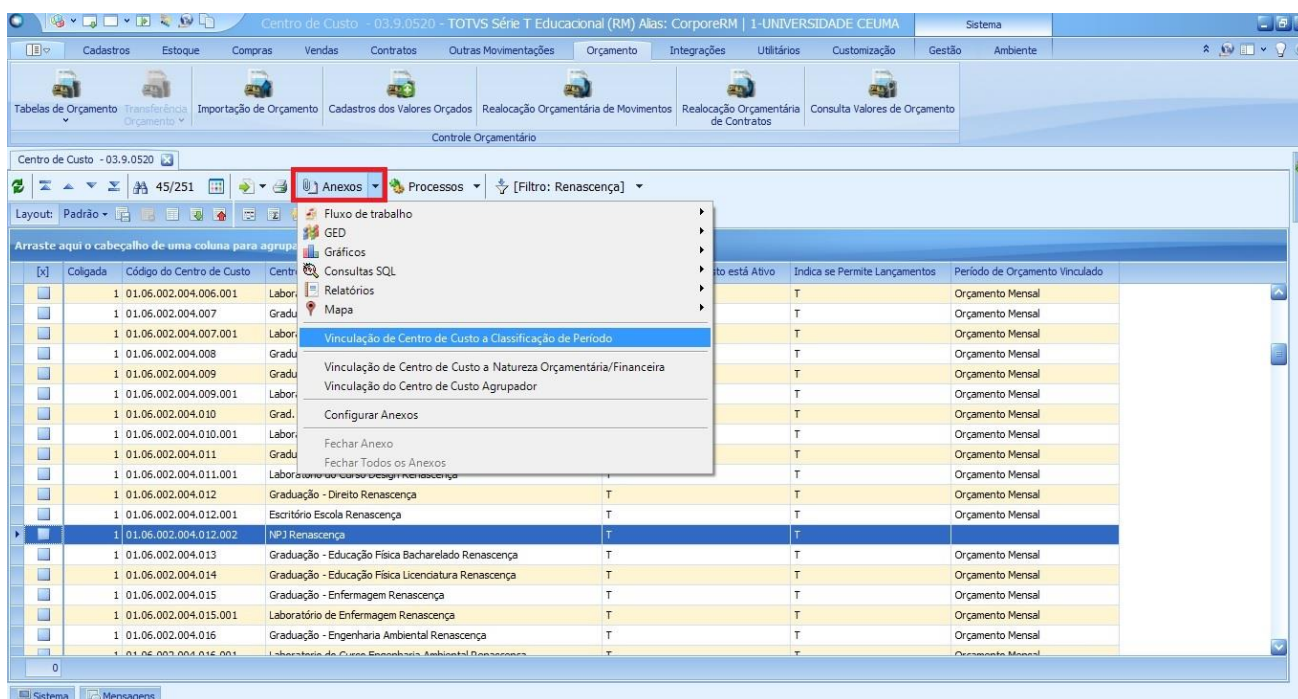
Centro de Custo - 03.9.0520 - TOTVS Série T Educacional (RM) Alias: CorporeRM | 1-UNIVERSIDADE CEUMA
Sistema

Cadastros Estoque Compras Vendas Contratos Outras Movimentações Orçamento Integrações Utilitários Customização Gestão Ambiente

Tabelas de Orçamento
Transferência Orçamento
Importação de Orçamento
Cadastros dos Valores Orçados
Realocação Orçamentária de Movimentos
Realocação Orçamentária de Contratos
Consulta Valores de Orçamento
Controle Orçamentário

Centro de Custo - 03.9.0520

45/251
Anexos
Processos
[Filtro: Renascença]

Layout: Padrão

Arraste aqui o cabeçalho de uma coluna para agrupa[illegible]

Fluxo de trabalho
GED
Gráficos
Consultas SQL
Relatórios
Mapa
Vinculação de Centro de Custo a Classificação de Período
Vinculação de Centro de Custo a Natureza Orçamentária/Financeira
Vinculação do Centro de Custo Agrupador
Configurar Anexos
Fechar Anexo
Fechar Todos os Anexos

| [x] | Coligada | Código do Centro de Custo | Centr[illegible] | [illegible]to está Ativo | Indica se Permite Lançamentos | Período de Orçamento Vinculado |
|---|---|---|---|---|---|---|
| | 1 | 01.06.002.004.006.001 | Labor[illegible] | | T | Orçamento Mensal |
| | 1 | 01.06.002.004.007 | Gradu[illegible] | | T | Orçamento Mensal |
| | 1 | 01.06.002.004.007.001 | Labor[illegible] | | T | Orçamento Mensal |
| | 1 | 01.06.002.004.008 | Gradu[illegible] | | T | Orçamento Mensal |
| | 1 | 01.06.002.004.009 | Gradu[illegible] | | T | Orçamento Mensal |
| | 1 | 01.06.002.004.009.001 | Labor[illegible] | | T | Orçamento Mensal |
| | 1 | 01.06.002.004.010 | Grad.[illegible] | | T | Orçamento Mensal |
| | 1 | 01.06.002.004.010.001 | Labor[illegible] | | T | Orçamento Mensal |
| | 1 | 01.06.002.004.011 | Gradu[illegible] | | T | Orçamento Mensal |
| | 1 | 01.06.002.004.011.001 | Laboratório do Curso Design Renascença | | T | Orçamento Mensal |
| | 1 | 01.06.002.004.012 | Graduação - Direito Renascença | T | T | Orçamento Mensal |
| | 1 | 01.06.002.004.012.001 | Escritório Escola Renascença | T | T | Orçamento Mensal |
| | 1 | 01.06.002.004.012.002 | NPJ Renascença | T | T | |
| | 1 | 01.06.002.004.013 | Graduação - Educação Física Bacharelado Renascença | T | T | Orçamento Mensal |
| | 1 | 01.06.002.004.014 | Graduação - Educação Física Licenciatura Renascença | T | T | Orçamento Mensal |
| | 1 | 01.06.002.004.015 | Graduação - Enfermagem Renascença | T | T | Orçamento Mensal |
| | 1 | 01.06.002.004.015.001 | Laboratório de Enfermagem Renascença | T | T | Orçamento Mensal |
| | 1 | 01.06.002.004.016 | Graduação - Engenharia Ambiental Renascença | T | T | Orçamento Mensal |
| | 1 | 01.06.002.004.016.001 | Laboratorio do Curso Engenharia Ambiental Renascença | T | T | Orçamento Mensal |

0

Sistema Mensagens